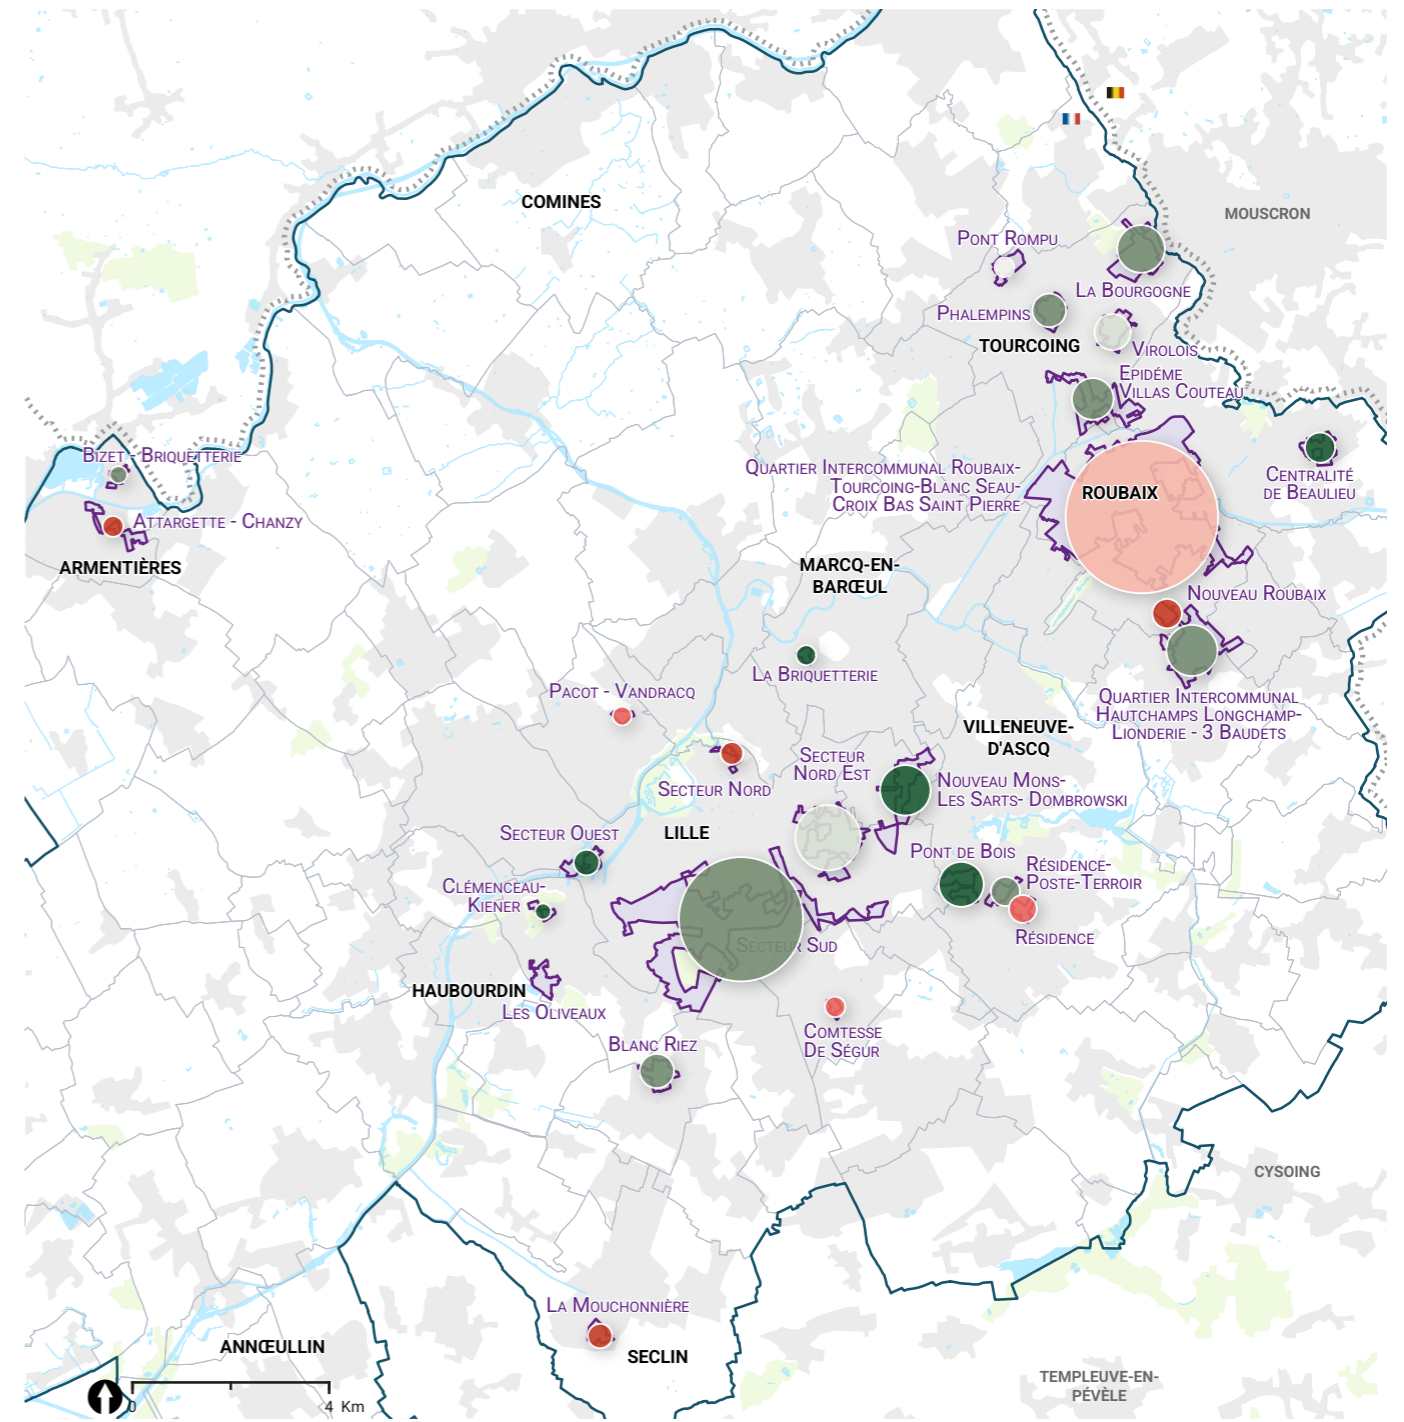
COMINES

MOUSCRON

PONT ROMPU

LA BOURGOGNE

PHALEMPINS

TOURCOING

VIROLOIS

EPIDÈME
VILLAS COUTEAU

BIZET - BRIQUETTERIE

ATTARGETTE - CHANZY

ARMENTIÈRES

QUARTIER INTERCOMMUNAL ROUBAIX-TOURCOING-BLANC SEAU-CROIX BAS SAINT PIERRE

ROUBAIX

CENTRALITÉ DE BEAULIEU

MARCQ-EN-BARŒUL

NOUVEAU ROUBAIX

LA BRIQUETTERIE

PACOT - VANDRACQ

QUARTIER INTERCOMMUNAL HAUTCHAMPS LONGCHAMP-LIONDERIE - 3 BAUDETS

VILLENEUVE-D'ASCQ

SECTEUR NORD EST

SECTEUR NORD

NOUVEAU MONS-LES SARTS- DOMBROWSKI

SECTEUR OUEST

LILLE

PONT DE BOIS

RÉSIDENCE-POSTE-TERROIR

CLÉMENCEAU-KIENER

RÉSIDENCE

SECTEUR SUD

HAUBOURDIN

LES OLIVEAUX

COMTESSE DE SÉGUR

BLANC RIEZ

CYSOING

LA MOUCHONNIÈRE

ANNŒULLIN

SECLIN

TEMPLEUVE-EN-PÉVÈLE

0 4 Km